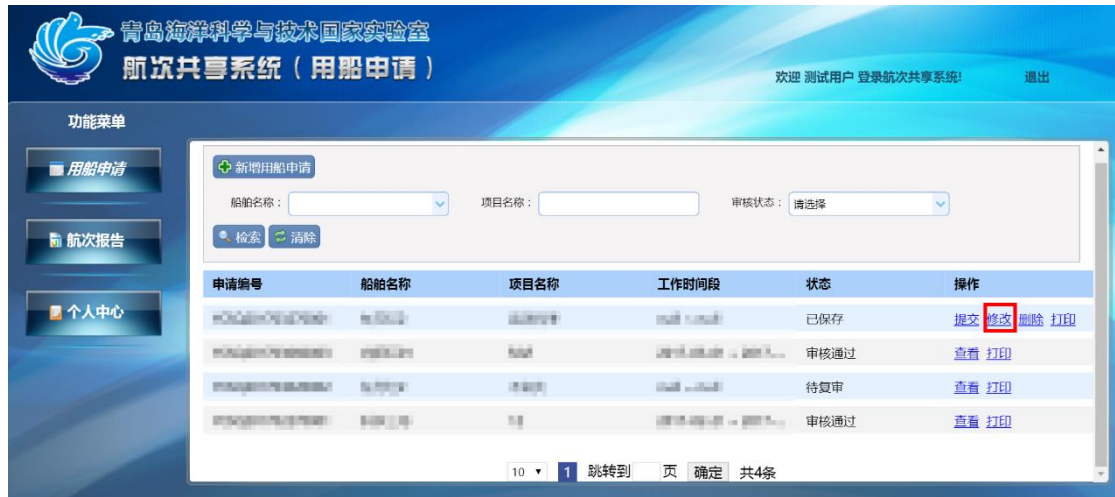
青岛海洋科学与技术国家实验室
航次共享系统（用船申请）

欢迎 测试用户 登录航次共享系统!　退出

功能菜单

用船申请

航次报告

个人中心

新增用船申请

船舶名称：　项目名称：　审核状态：请选择

检索　清除

| 申请编号 | 船舶名称 | 项目名称 | 工作时间段 | 状态 | 操作 |
|---|---|---|---|---|---|
| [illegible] | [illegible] | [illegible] | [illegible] | 已保存 | 提交 修改 删除 打印 |
| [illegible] | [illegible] | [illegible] | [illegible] | 审核通过 | 查看 打印 |
| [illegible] | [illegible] | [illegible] | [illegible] | 待复审 | 查看 打印 |
| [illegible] | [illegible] | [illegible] | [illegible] | 审核通过 | 查看 打印 |

10　1　跳转到　页　确定　共4条